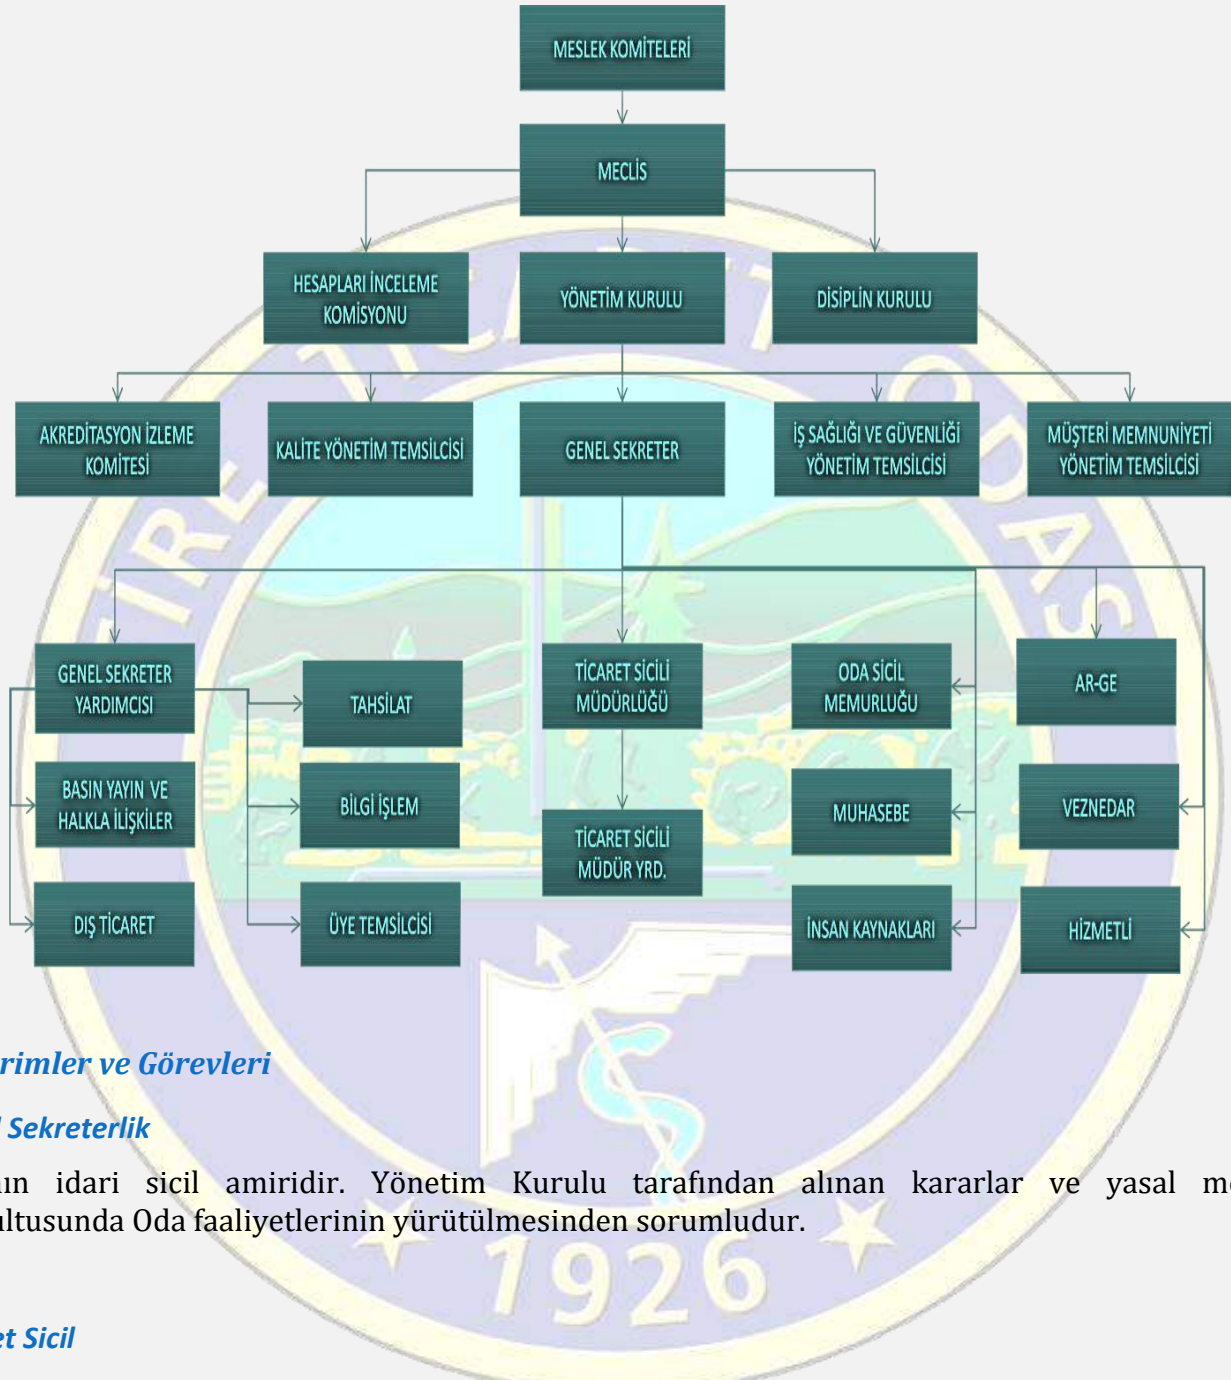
MESLEK KOMİTELERİ

MECLİS

HESAPLARI İNCELEME KOMİSYONU

YÖNETİM KURULU

DİSİPLİN KURULU

AKREDİTASYON İZLEME KOMİTESİ

KALİTE YÖNETİM TEMSİLCİSİ

GENEL SEKRETER

İŞ SAĞLIĞI VE GÜVENLİĞİ YÖNETİM TEMSİLCİSİ

MÜŞTERİ MEMNUNİYETİ YÖNETİM TEMSİLCİSİ

GENEL SEKRETER YARDIMCISI

TAHSİLAT

TİCARET SİCİLİ MÜDÜRLÜĞÜ

ODA SİCİL MEMURLUĞU

AR-GE

BASIN YAYIN VE HALKLA İLİŞKİLER

BİLGİ İŞLEM

TİCARET SİCİLİ MÜDÜR YRD.

MUHASEBE

VEZNEDAR

DIŞ TİCARET

ÜYE TEMSİLCİSİ

İNSAN KAYNAKLARI

HİZMETLİ

rimler ve Görevleri

Sekreterlik

ın idari sicil amiridir. Yönetim Kurulu tarafından alınan kararlar ve yasal m ultusunda Oda faaliyetlerinin yürütülmesinden sorumludur.

1926

t Sicil